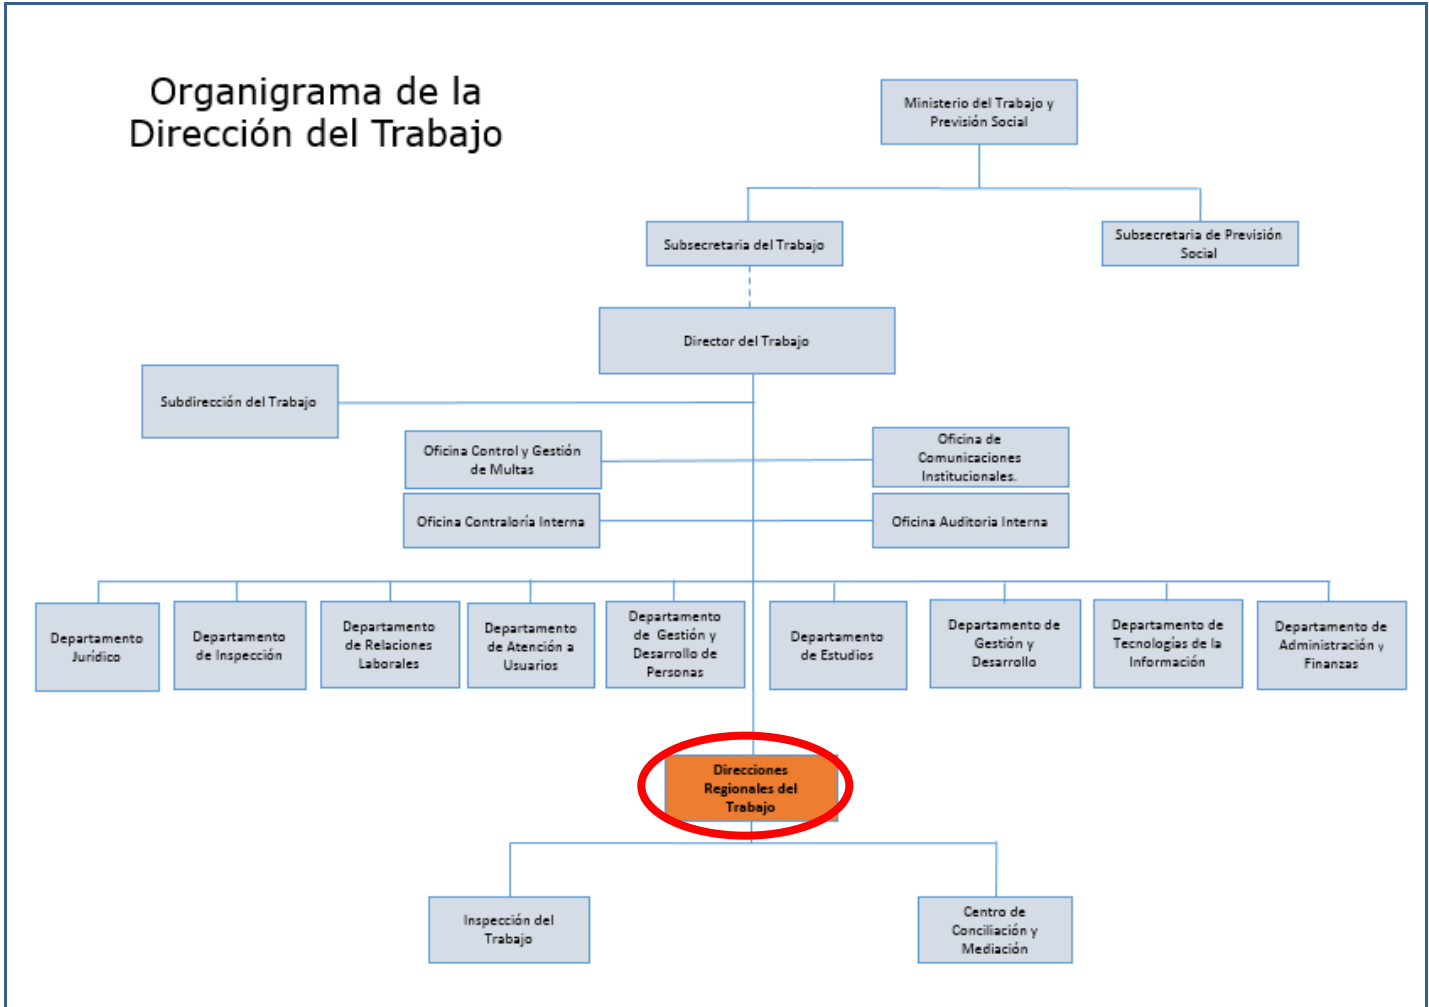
Organigrama de la Dirección del Trabajo

Ministerio del Trabajo y Previsión Social

Subsecretaria del Trabajo

Subsecretaria de Previsión Social

Director del Trabajo

Subdirección del Trabajo

Oficina Control y Gestión de Multas

Oficina de Comunicaciones Institucionales.

Oficina Contraloría Interna

Oficina Auditoria Interna

Departamento Jurídico

Departamento de Inspección

Departamento de Relaciones Laborales

Departamento de Atención a Usuarios

Departamento de Gestión y Desarrollo de Personas

Departamento de Estudios

Departamento de Gestión y Desarrollo

Departamento de Tecnologías de la Información

Departamento de Administración y Finanzas

Direcciones Regionales del Trabajo

Inspección del Trabajo

Centro de Conciliación y Mediación